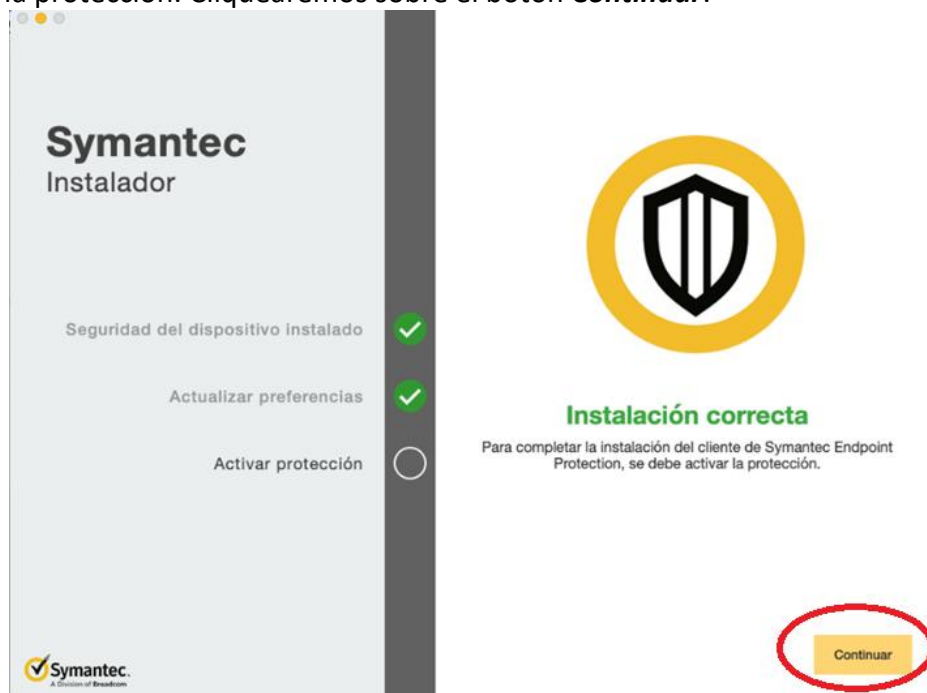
Symantec
Instalador

Seguridad del dispositivo instalado

Actualizar preferencias

Activar protección

Symantec.
A Division of Broadcom

Instalación correcta

Para completar la instalación del cliente de Symantec Endpoint Protection, se debe activar la protección.

Continuar